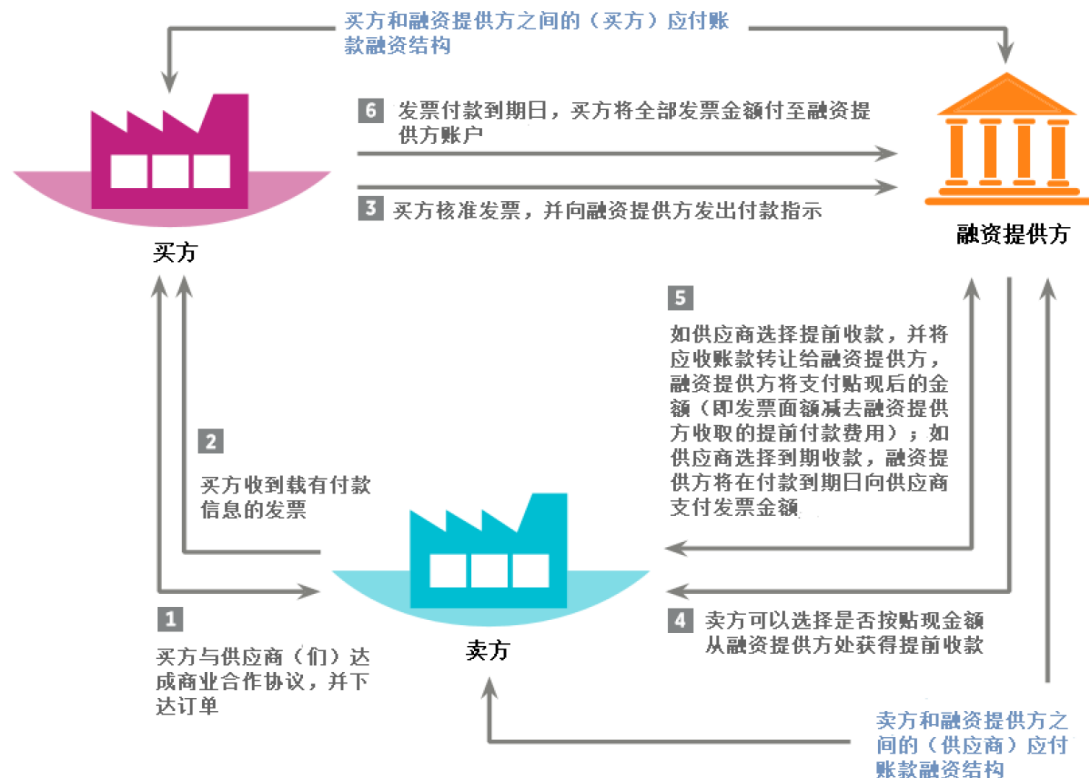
买方和融资提供方之间的（买方）应付账款融资结构

6 发票付款到期日，买方将全部发票金额付至融资提供方账户

3 买方核准发票，并向融资提供方发出付款指示

买方

融资提供方

5 如供应商选择提前收款，并将应收账款转让给融资提供方，融资提供方将支付贴现后的金额（即发票面额减去融资提供方收取的提前付款费用）；如供应商选择到期收款，融资提供方将在付款到期日向供应商支付发票金额

2 买方收到载有付款信息的发票

卖方

1 买方与供应商（们）达成商业合作协议，并下达订单

4 卖方可以选择是否按贴现金额从融资提供方处获得提前收款

卖方和融资提供方之间的（供应商）应付账款融资结构